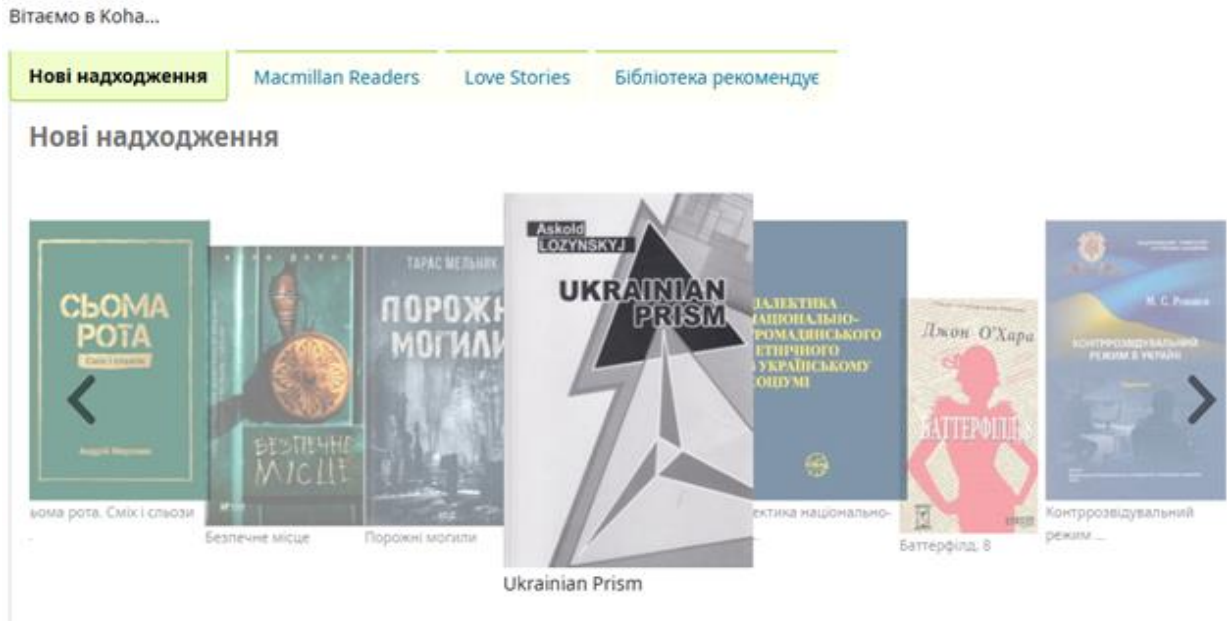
Вітаємо в Koha...

Нові надходження | Macmillan Readers | Love Stories | Бібліотека рекомендує

Нові надходження

СЬОМА РОТА
Сміх і сльози
Андрій Миронюк

БЕЗПЕЧНЕ МІСЦЕ

ТАРАС МЕЛЬНИК
ПОРОЖНІ МОГИЛИ

Askold LOZYNSKYJ
UKRAINIAN PRISM

ДІАЛЕКТИКА НАЦІОНАЛЬНО-ГРОМАДЯНСЬКОГО ТА ЕТНІЧНОГО В УКРАЇНСЬКОМУ СОЦІУМІ

Джон О'Хара
БАТТЕРФІЛД 8

М. С. Ромашко
КОНТРРОЗВІДУВАЛЬНИЙ РЕЖИМ В УКРАЇНІ

ьома рота. Сміх і сльози

Безпечне місце

Порожні могили

Ukrainian Prism

ектика національно-

Баттерфілд. 8

Контррозвідувальний режим ...